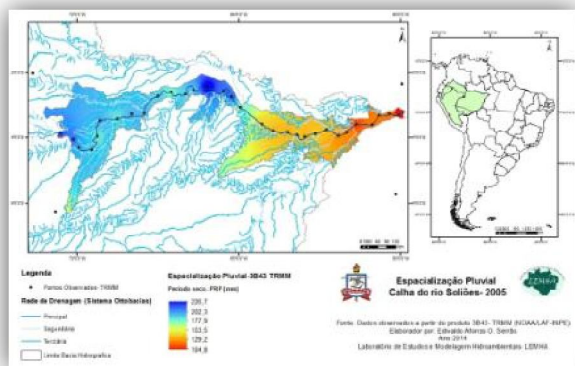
Legenda

Pontos Observados - TRMM

Rede de Drenagem (Sistema Ottobacias)

Principal

Secundária

Terciária

Limite Bacia Hidrográfica

Espacialização Pluvial 3B43 TRMM

Período seco- PRP (mm)

235,7

202,3

177,9

153,5

129,2

104,8

Espacialização Pluvial
Calha do rio Solimões- 2005

Fonte: Dados observados a partir do produto 3B43 - TRMM (NOAA/LAF-INPE)
Elaborador por: Edivaldo Afonso O. Serrão
Ano 2014
Laboratório de Estudos e Modelagem Hidroambientais- LEMHA